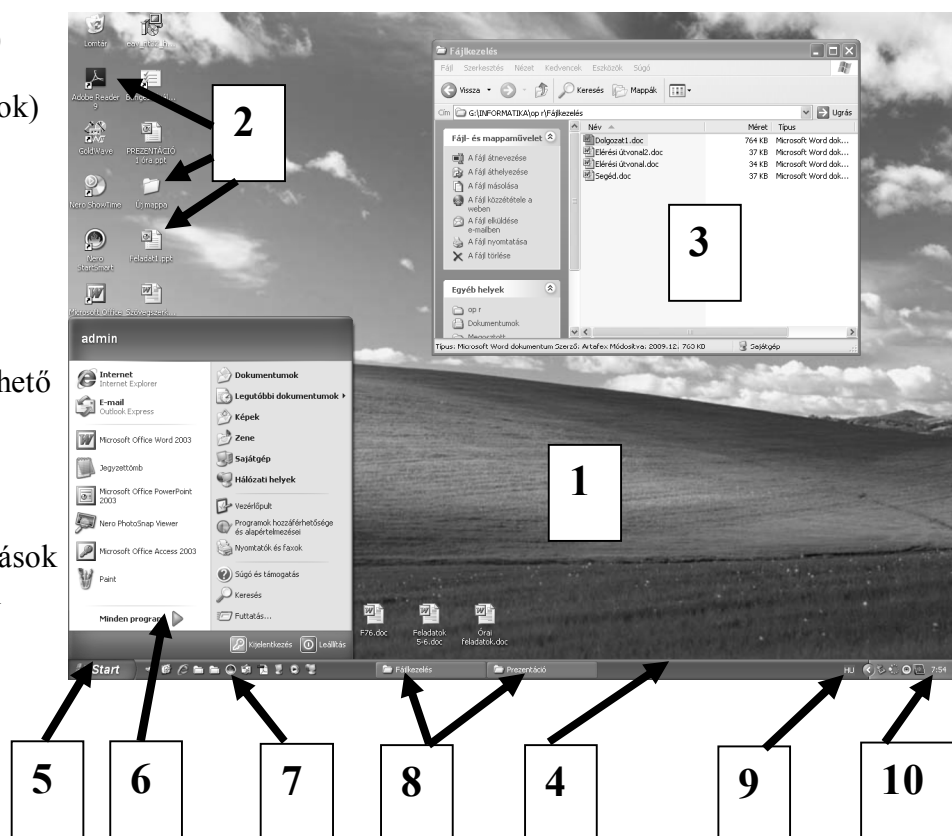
ok)

hető

ások

Lomtár

Adobe Reader 9

GoldWave

PREZENTÁCIÓ 1 óra.ppt

Nero ShowTime

Új mappa

Nero StartSmart

Feladat1.ppt

Microsoft Office

Szövegszerk...

2

Fájlkezelés

Fájl Szerkesztés Nézet Kedvencek Eszközök Súgó

Vissza Keresés Mappák

Cím G:\INFORMATIKA\op r\Fájlkezelés

Ugrás

Fájl- és mappaművelet

A fájl átnevezése

A fájl áthelyezése

A fájl másolása

A fájl közzététele a weben

A fájl elküldése e-mailben

A fájl nyomtatása

A fájl törlése

Egyéb helyek

op r

Dokumentumok

| Név | Méret | Típus |
|---|---|---|
| Dolgozat1.doc | 764 KB | Microsoft Word dok... |
| Elérési útvonal2.doc | 37 KB | Microsoft Word dok... |
| Elérési útvonal.doc | 34 KB | Microsoft Word dok... |
| Segéd.doc | 37 KB | Microsoft Word dok... |

Típus: Microsoft Word dokumentum Szerző: Artefex Módosítva: 2009.12. 763 KB

Sajátgép

3

admin

Internet
Internet Explorer

E-mail
Outlook Express

Microsoft Office Word 2003

Jegyzettömb

Microsoft Office PowerPoint 2003

Nero PhotoSnap Viewer

Microsoft Office Access 2003

Paint

Minden program

Dokumentumok

Legutóbbi dokumentumok

Képek

Zene

Sajátgép

Hálózati helyek

Vezérlőpult

Programok hozzáférhetősége és alapértelmezései

Nyomtatók és faxok

Súgó és támogatás

Keresés

Futtatás...

Kijelentkezés

Leállítás

1

F76.doc

Feladatok 5-6.doc

Órai feladatok.doc

Start

Fájlkezelés

Prezentáció

HU

7:54

5

6

7

8

4

9

10